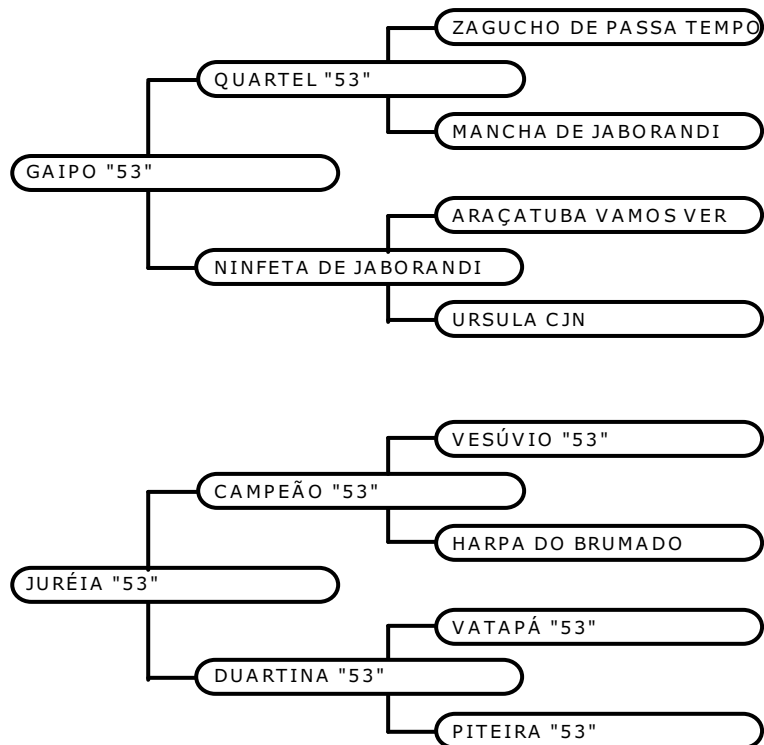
GAIPO "53"

QUARTEL "53"

ZAGUCHO DE PASSA TEMPO

MANCHA DE JABORANDI

NINFETA DE JABORANDI

ARAÇATUBA VAMOS VER

URSULA CJN

JURÉIA "53"

CAMPEÃO "53"

VESÚVIO "53"

HARPA DO BRUMADO

DUARTINA "53"

VATAPÁ "53"

PITEIRA "53"